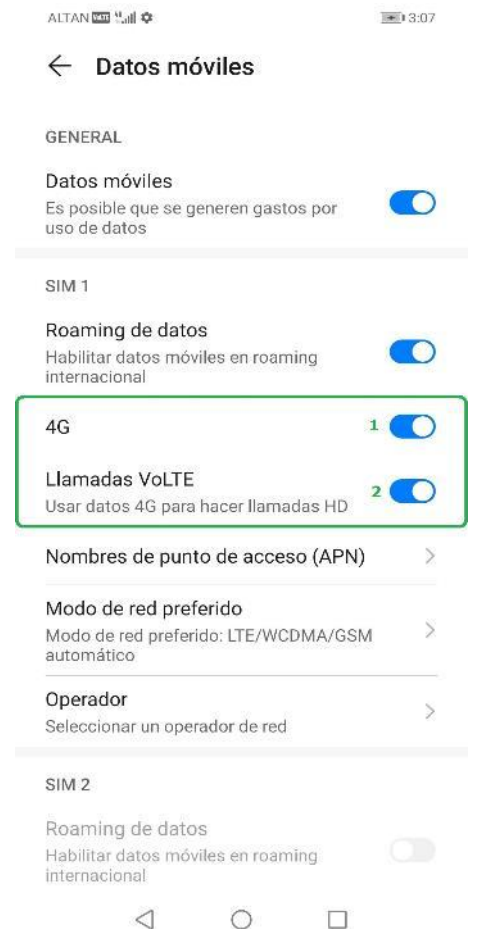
ALTAN VoLTE 3:07

← Datos móviles

GENERAL

Datos móviles
Es posible que se generen gastos por uso de datos

SIM 1

Roaming de datos
Habilitar datos móviles en roaming internacional

4G 1

Llamadas VoLTE
Usar datos 4G para hacer llamadas HD 2

Nombres de punto de acceso (APN)

Modo de red preferido
Modo de red preferido: LTE/WCDMA/GSM automático

Operador
Seleccionar un operador de red

SIM 2

Roaming de datos
Habilitar datos móviles en roaming internacional